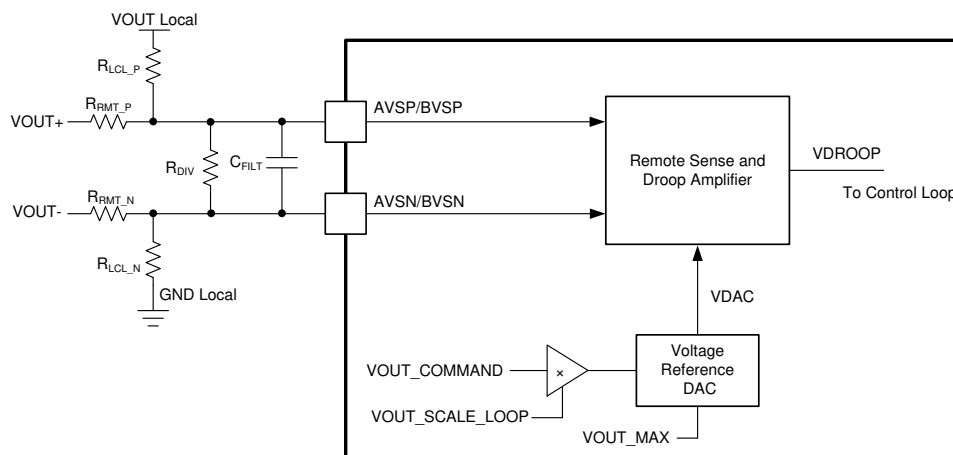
VOUT Local

$R_{LCL\_P}$

$R_{RMT\_P}$

VOUT+

$R_{DIV}$

$C_{FILT}$

$R_{RMT\_N}$

VOUT-

$R_{LCL\_N}$

GND Local

AVSP/BVSP

AVSN/BVSN

Remote Sense and Droop Amplifier

VDROOP

To Control Loop

VDAC

VOUT_COMMAND

×

VOUT_SCALE_LOOP

Voltage Reference DAC

VOUT_MAX